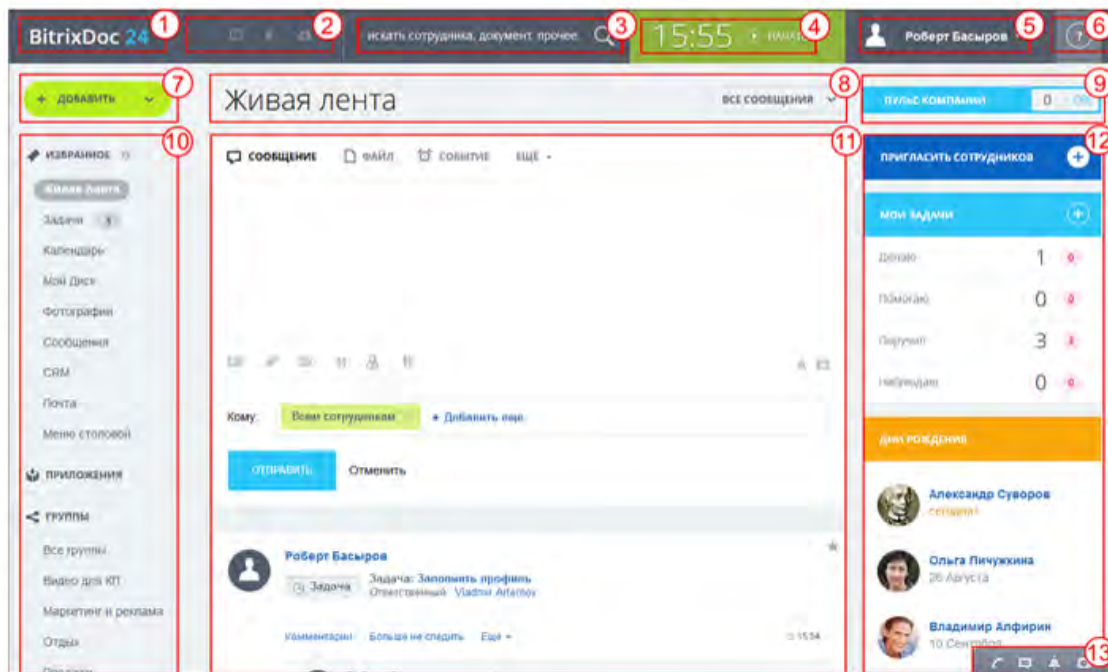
BitrixDoc 24 1 2 искать сотрудника, документ, прочее 3 15:55 НАЧАТЬ 4 Роберт Басыров 5 6

+ ДОБАВИТЬ 7 Живая лента ВСЕ СООБЩЕНИЯ 8 ПУЛЬС КОМПАНИИ 0 9

10 ИЗБРАННОЕ
Живая лента
Задачи 3
Календарь
Мой Диск
Фотографии
Сообщения
CRM
Почта
Меню столовой
ПРИЛОЖЕНИЯ
ГРУППЫ
Все группы
Видео для КП
Маркетинг и реклама
Отдых

11 СООБЩЕНИЕ ФАЙЛ СОБЫТИЕ ЕЩЕ

Кому: Всем сотрудникам + Добавить еще

ОТПРАВИТЬ Отменить

Роберт Басыров
Задача Задача: Заполнить профиль
Ответственный: Vladimir Artamov
Комментарии Больше не следить Еще 15:34

12 ПРИГЛАСИТЬ СОТРУДНИКОВ
МОИ ЗАДАЧИ
Делаю 1 0
Помогаю 0 0
Поручил 3 3
Наблюдаю 0 0
ДНИ РОЖДЕНИЯ
Александр Суворов
Сегодня!
Ольга Пичужкина
26 Августа
Владимир Алфирин
10 Сентября
13